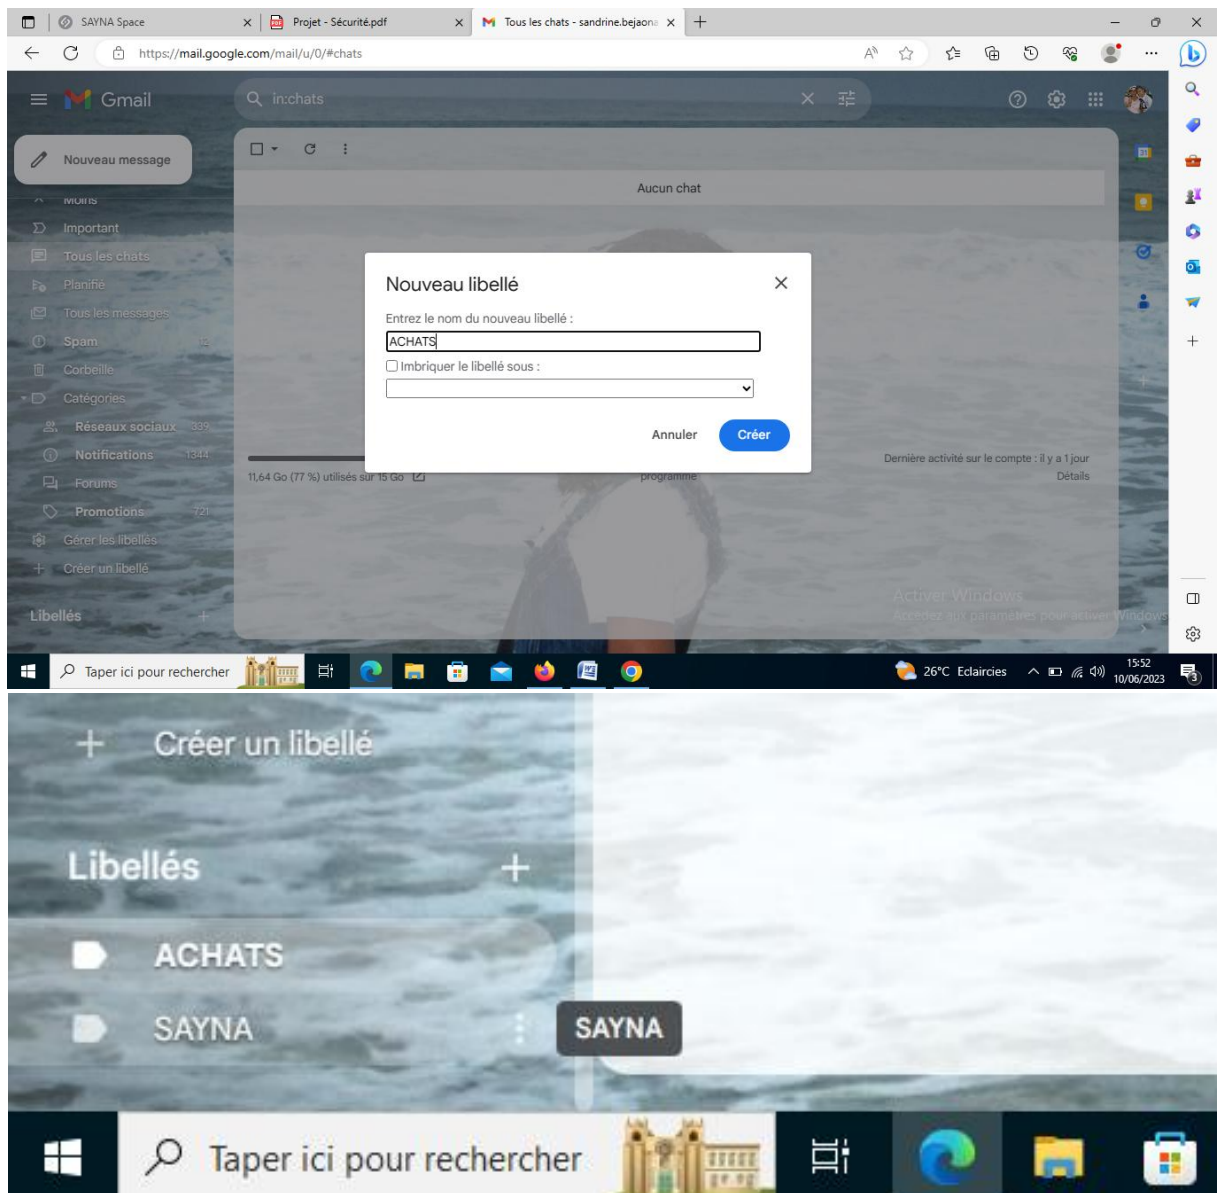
SAYNA Space
Projet - Sécurité.pdf
Tous les chats - sandrine.bejaona
https://mail.google.com/mail/u/0/#chats

Gmail
in:chats
Nouveau message
Moins
Important
Tous les chats
Planifié
Tous les messages
Spam
Corbeille
Catégories
Réseaux sociaux 339
Notifications 1344
Forums
Promotions 721
Gérer les libellés
Créer un libellé
Libellés

Aucun chat

Nouveau libellé
Entrez le nom du nouveau libellé :
ACHATS
Imbriquer le libellé sous :
Annuler
Créer

11,64 Go (77 %) utilisés sur 15 Go
programme
Dernière activité sur le compte : il y a 1 jour
Détails

Activer Windows
Accédez aux paramètres pour activer Windows.

Taper ici pour rechercher
26°C Eclaircies
15:52
10/06/2023

Créer un libellé
Libellés
ACHATS
SAYNA
SAYNA

Taper ici pour rechercher